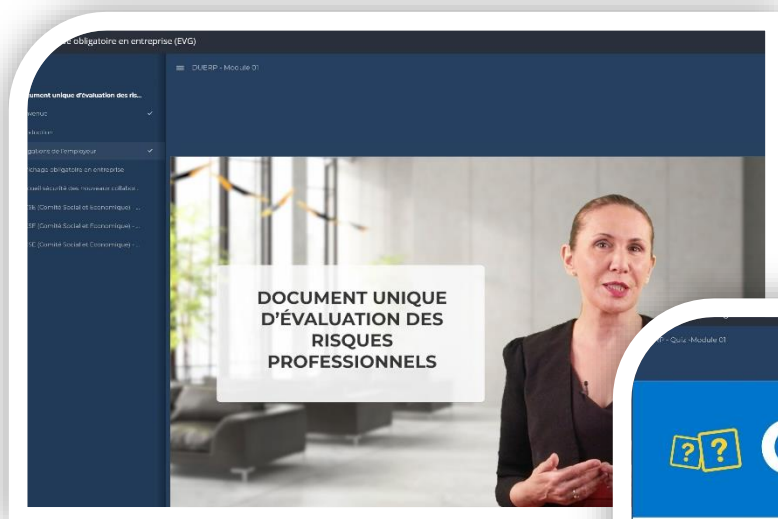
e obligatoire en entreprise (EVG)

DUERP - Module 01

ocument unique d'évaluation des ris...

venue

troduction

ligations de l'employeur

ichage obligatoire en entreprise

ueil sécurité des nouveaux collabo...

SE (Comité Social et Economique) - ...

SE (Comité Social et Economique) - ...

SE (Comité Social et Economique) - ...

DOCUMENT UNIQUE D'ÉVALUATION DES RISQUES PROFESSIONNELS

RP - Quiz -Module 01

??